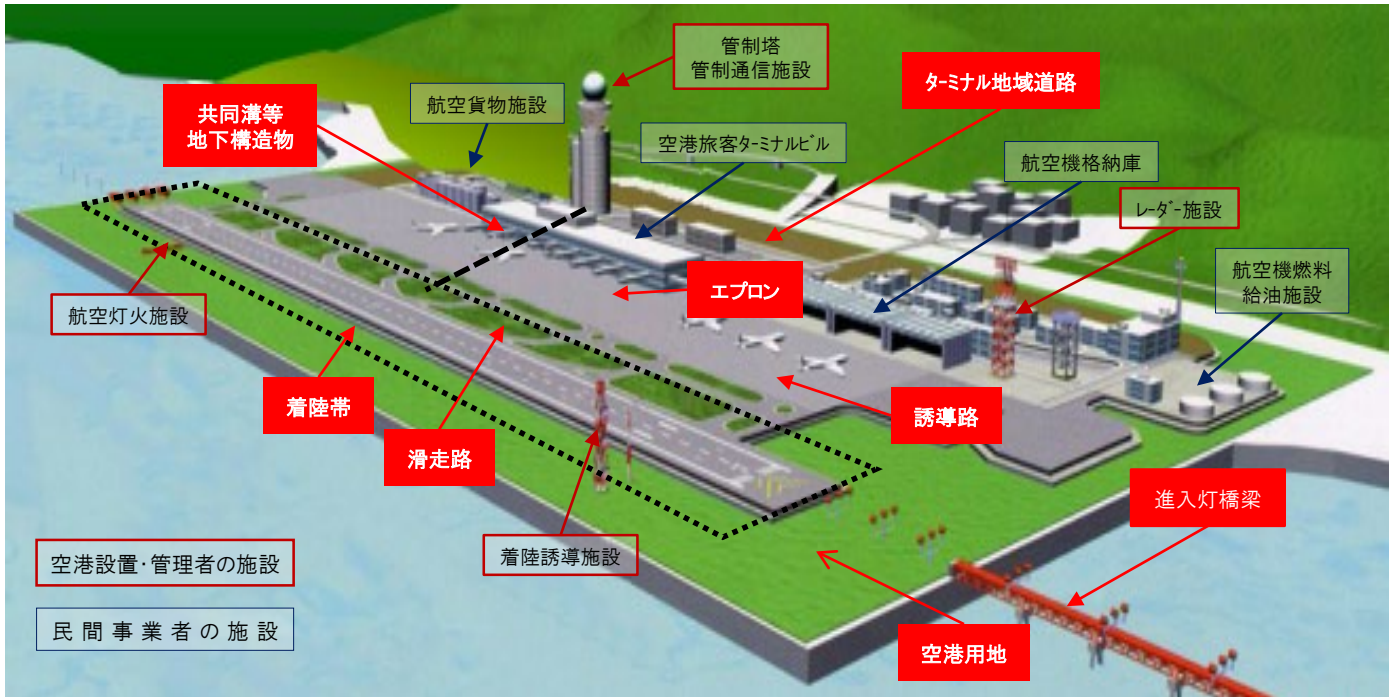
管制塔
管制通信施設

ターミナル地域道路

共同溝等
地下構造物

航空貨物施設

空港旅客ターミナルビル

航空機格納庫

レーダー施設

航空機燃料
給油施設

航空灯火施設

エプロン

着陸帯

誘導路

滑走路

進入灯橋梁

着陸誘導施設

空港設置･管理者の施設

民間事業者の施設

空港用地